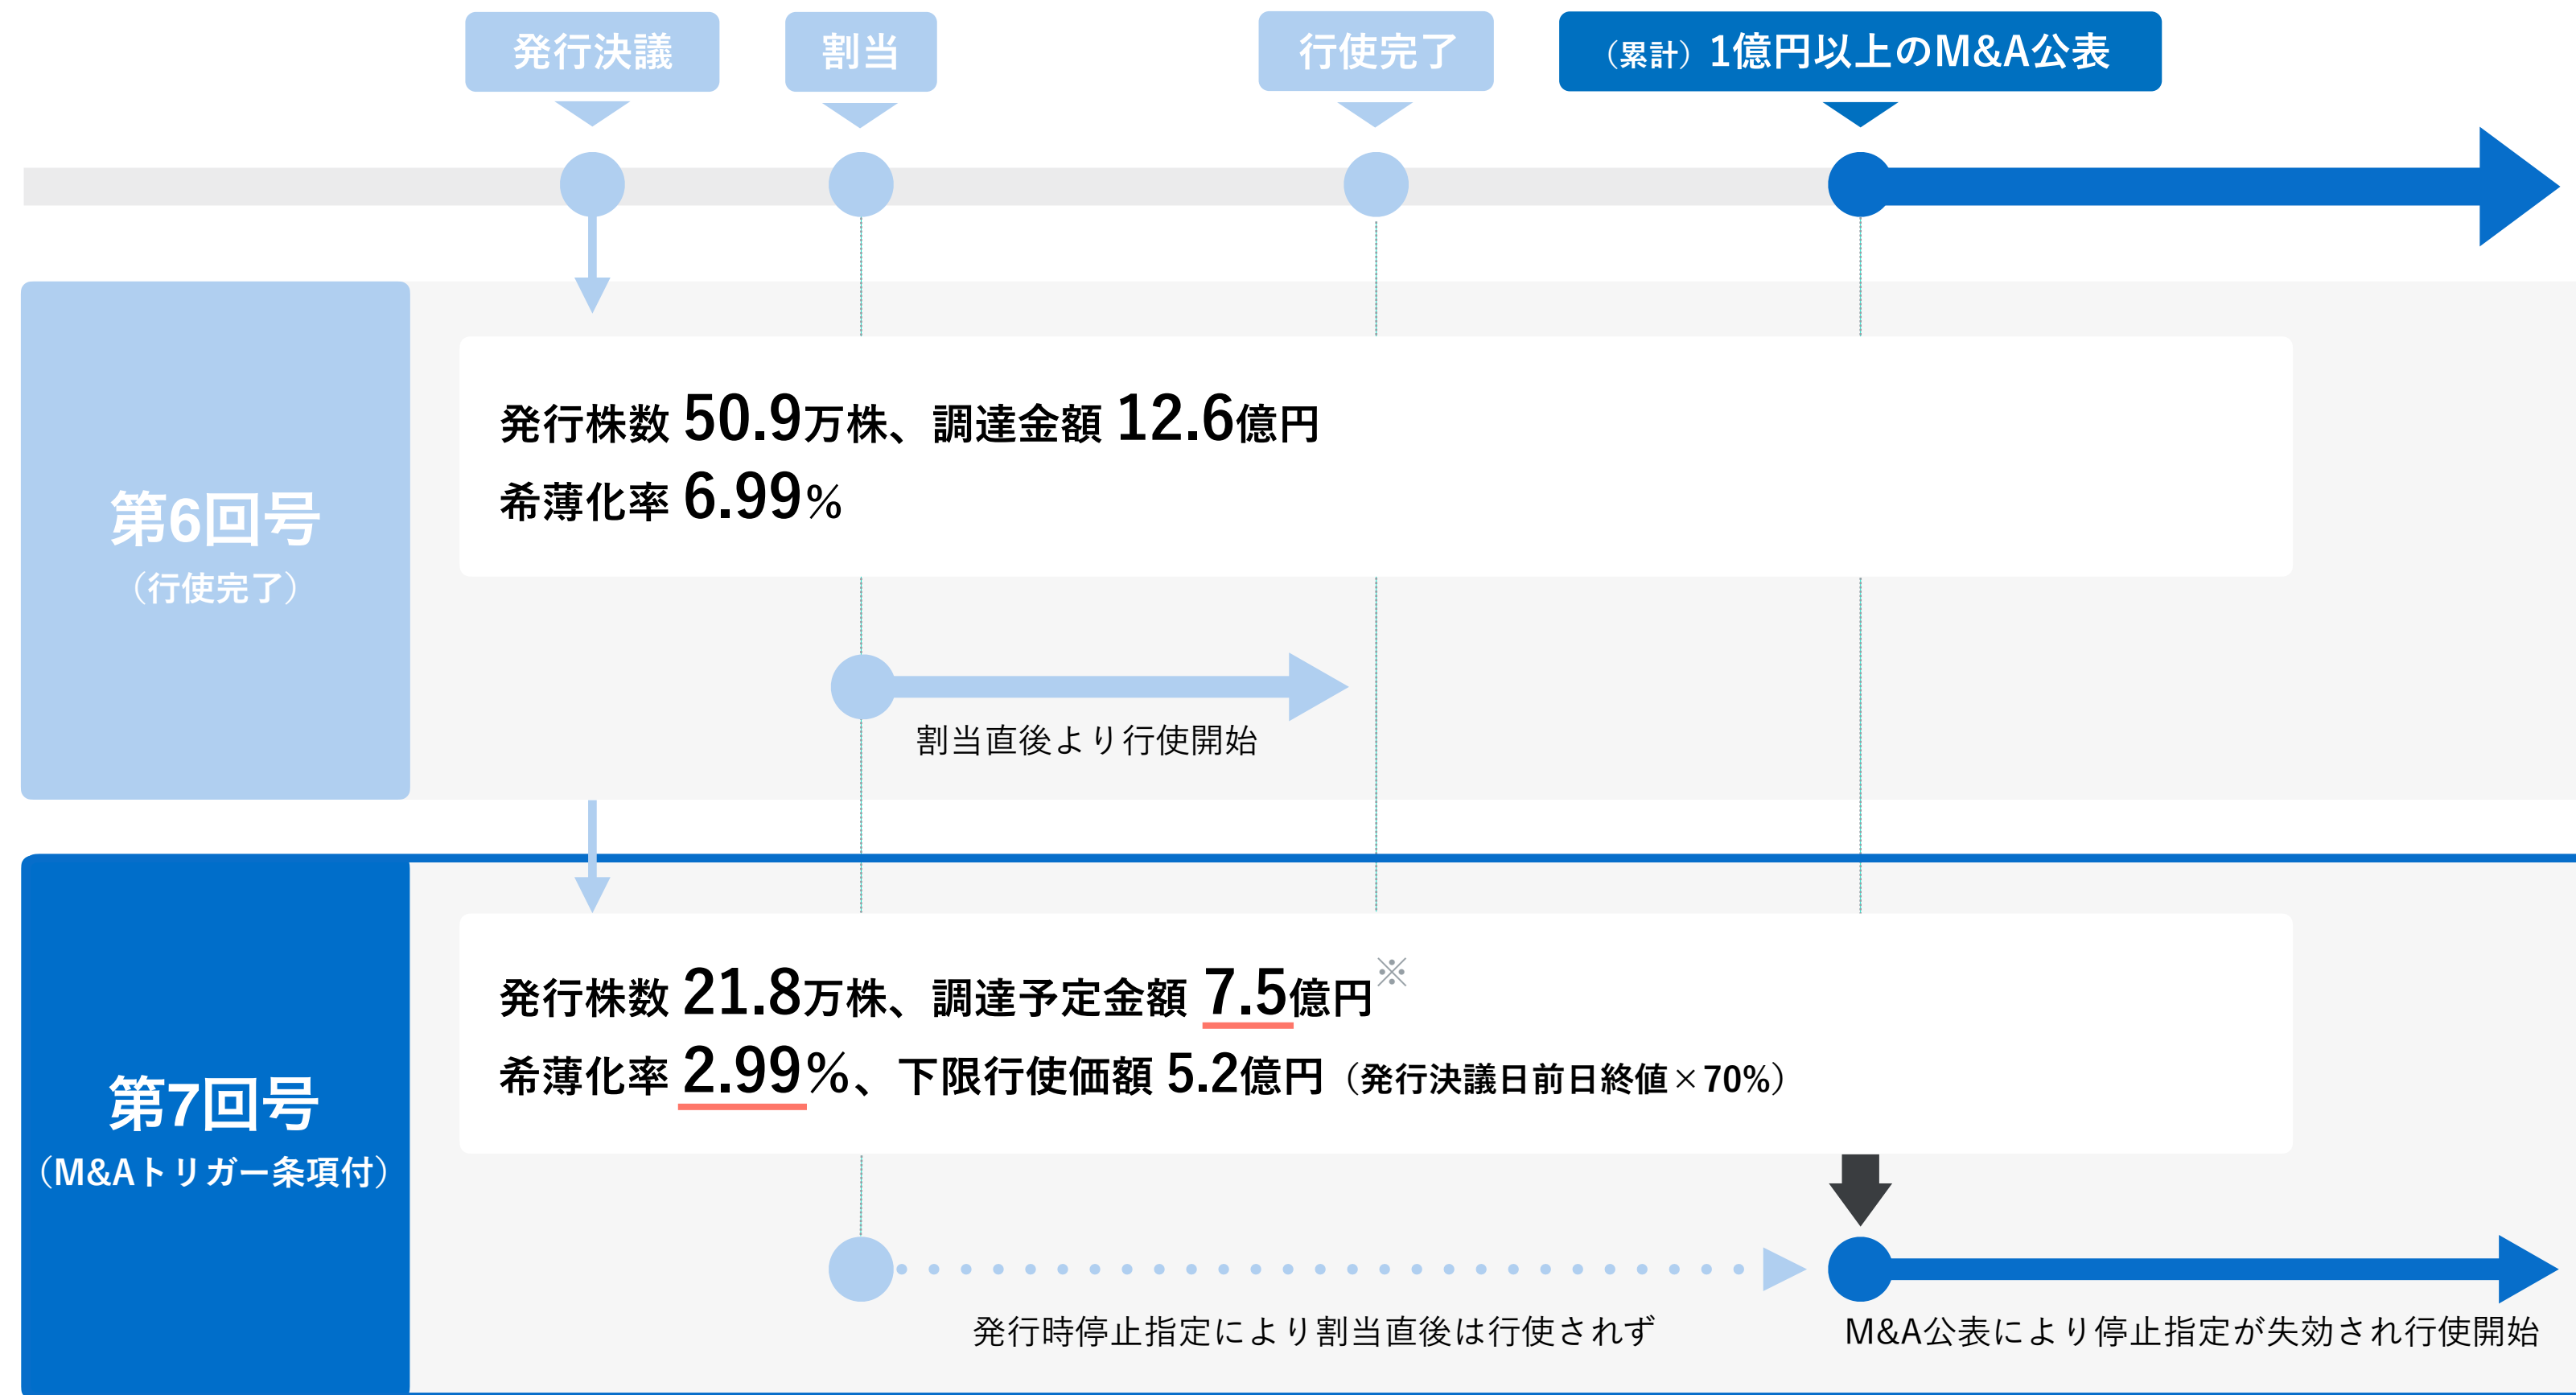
発行決議

割当

行使完了

（累計）1億円以上のM&A公表

第6回号
（行使完了）

発行株数 50.9万株、調達金額 12.6億円
希薄化率 6.99%

割当直後より行使開始

第7回号
（M&Aトリガー条項付）

発行株数 21.8万株、調達予定金額 7.5億円※
希薄化率 2.99%、下限行使価額 5.2億円（発行決議日前日終値×70%）

発行時停止指定により割当直後は行使されず

M&A公表により停止指定が失効され行使開始